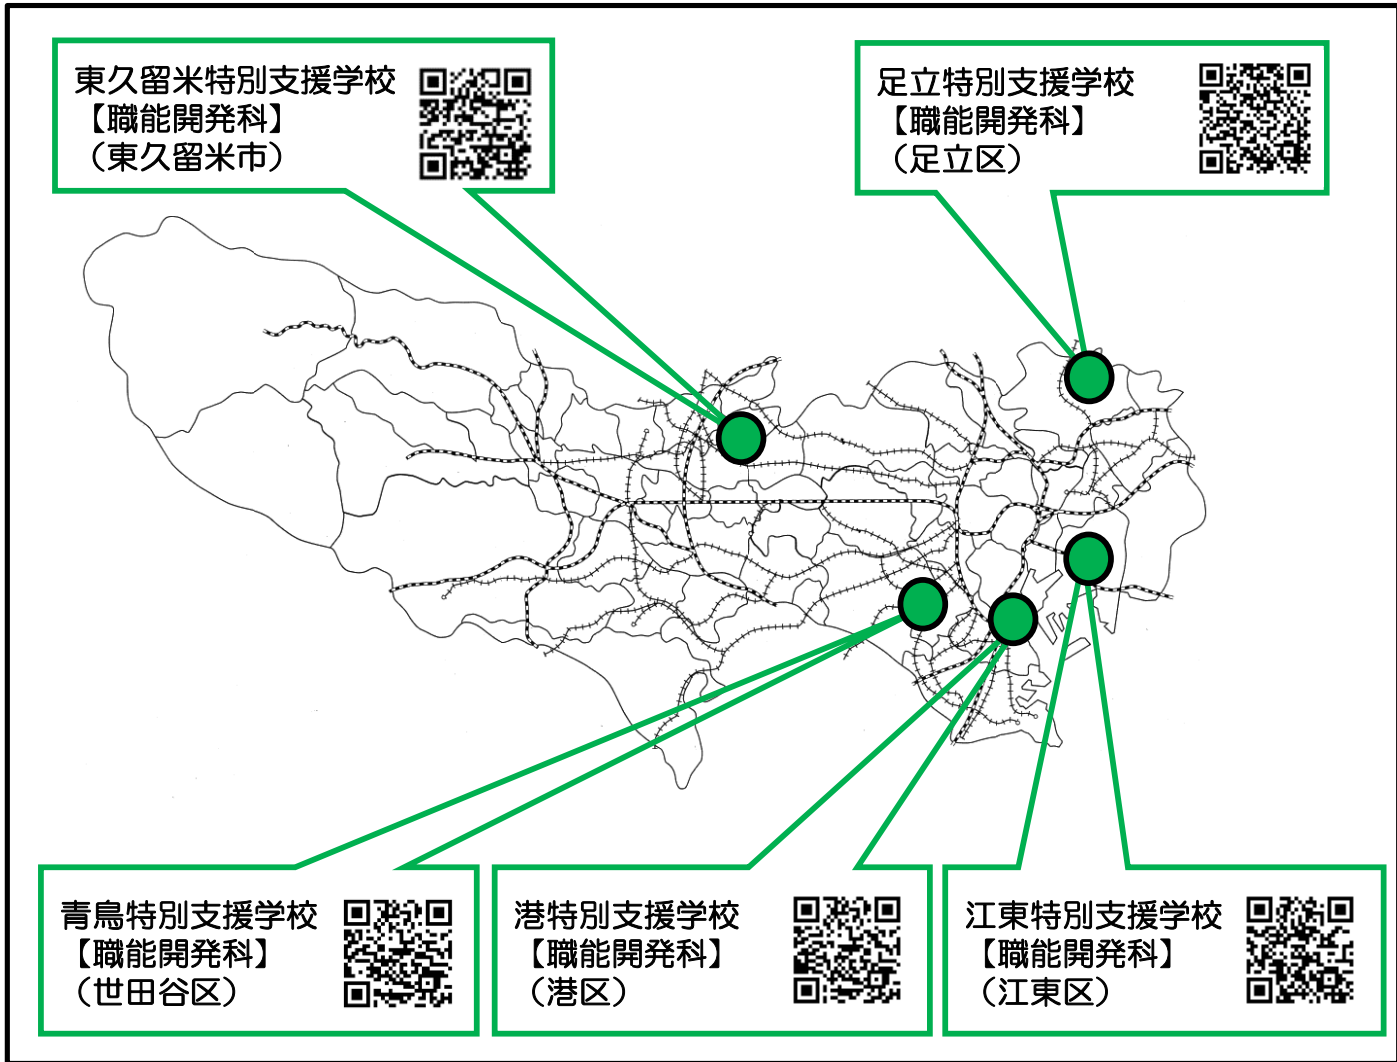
東久留米特別支援学校
【職能開発科】
（東久留米市）

足立特別支援学校
【職能開発科】
（足立区）

青鳥特別支援学校
【職能開発科】
（世田谷区）

港特別支援学校
【職能開発科】
（港区）

江東特別支援学校
【職能開発科】
（江東区）